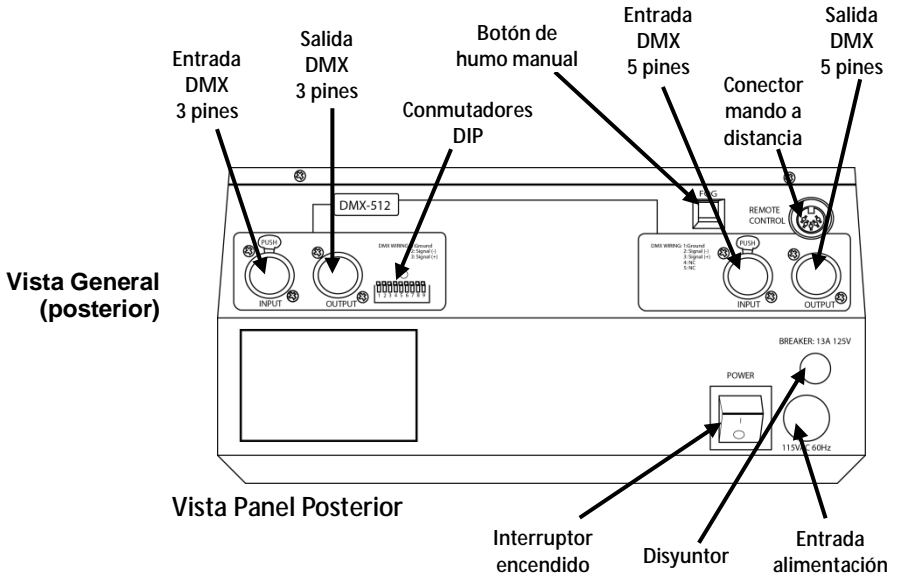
Entrada DMX 3 pines

Salida DMX 3 pines

Conmutadores DIP

Botón de humo manual

Entrada DMX 5 pines

Conector mando a distancia

Salida DMX 5 pines

Vista General (posterior)

DMX-512

PUSH

INPUT

OUTPUT

DMX WIRING: 1:Ground 2: Signal (-) 3: Signal (+)

1 2 3 4 5 6 7 8 9

FOG

REMOTE CONTROL

DMX WIRING: 1:Ground 2: Signal (-) 3: Signal (+) 4: NC 5: NC

PUSH

INPUT

OUTPUT

BREAKER: 13A 125V

POWER

115VAC 60Hz

Vista Panel Posterior

Interruptor encendido

Disyuntor

Entrada alimentación